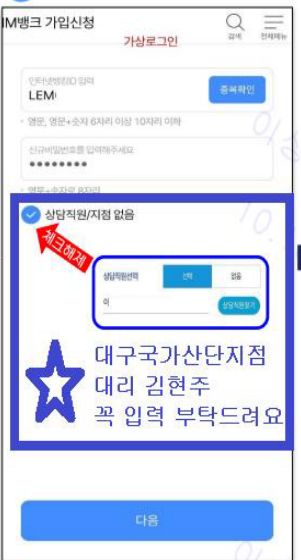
iM뱅크 가입신청
가상로그인
검색 전체메뉴

인터넷뱅킹ID 입력
LEM
중복확인
영문, 영문+숫자 6자리 이상 10자리 이하

신규비밀번호를 입력해주세요
••••••••
영문+숫자로 8자리

상담직원/지점 없음
체크해제

상담직원선택
선택
없음
이
상담직원찾기

대구국가산단지점
대리 김현주
꼭 입력 부탁드려요

다음